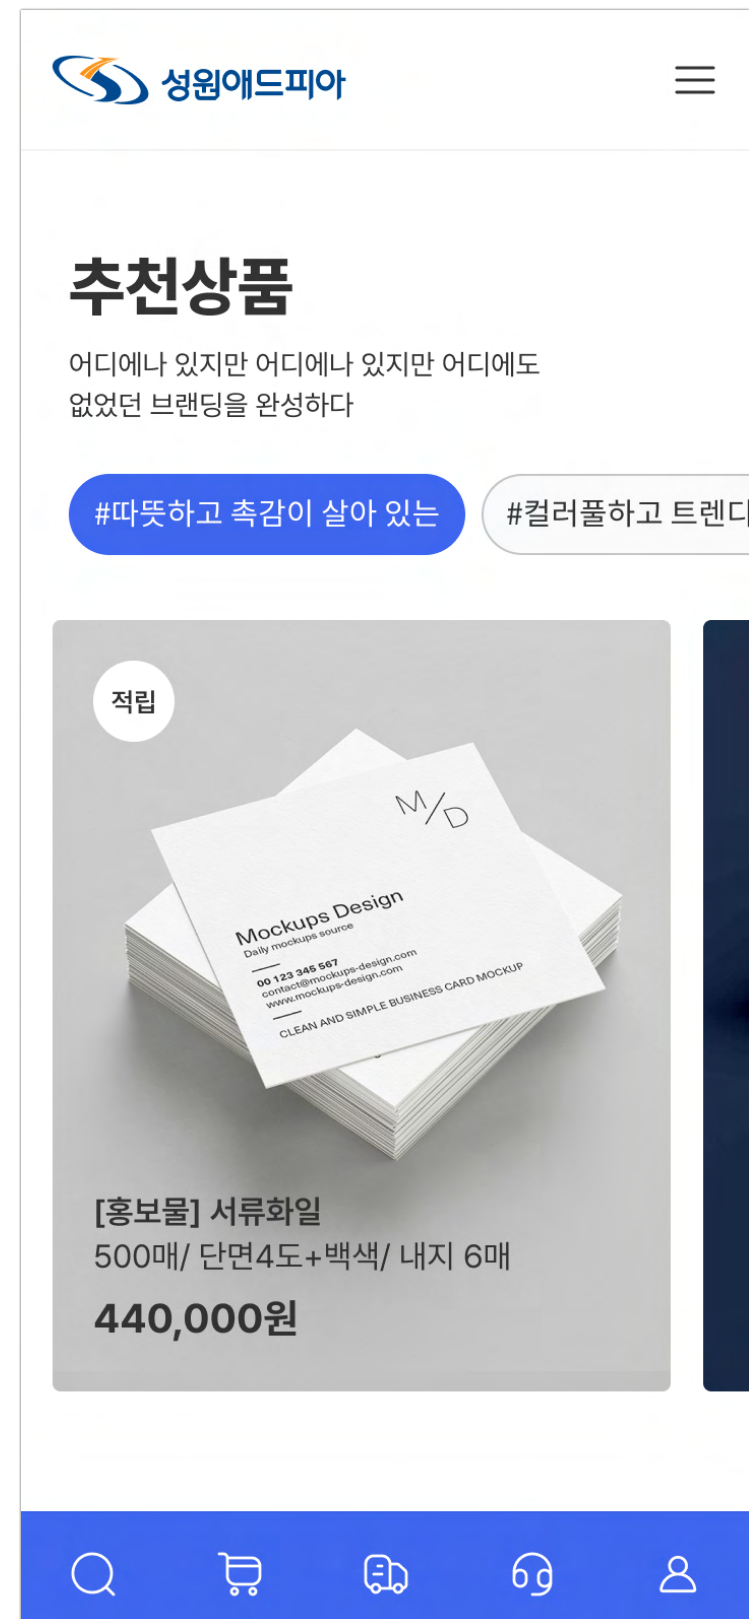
성원애드피아

추천상품

어디에나 있지만 어디에나 있지만 어디에도 없었던 브랜딩을 완성하다

#따뜻하고 촉감이 살아 있는

#컬러풀하고 트렌디

적립

M/D

Mockups Design
Daily mockups source
00 123 345 567
contact@mockups-design.com
www.mockups-design.com
CLEAN AND SIMPLE BUSINESS CARD MOCKUP

[홍보물] 서류화일
500매/ 단면4도+백색/ 내지 6매
440,000원